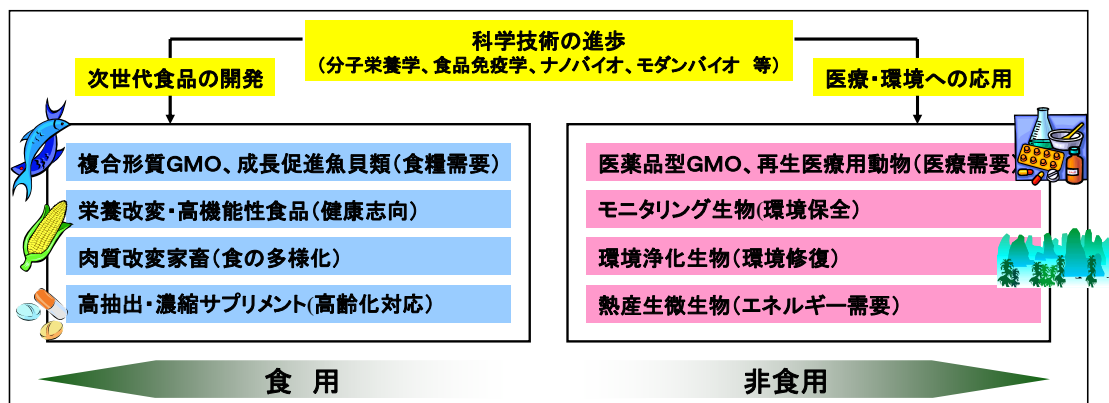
科学技術の進歩
（分子栄養学、食品免疫学、ナノバイオ、モダンバイオ　等）

次世代食品の開発

医療・環境への応用

複合形質GMO、成長促進魚貝類（食糧需要）

栄養改変・高機能性食品（健康志向）

肉質改変家畜（食の多様化）

高抽出・濃縮サプリメント(高齢化対応)

医薬品型GMO、再生医療用動物（医療需要）

モニタリング生物（環境保全）

環境浄化生物（環境修復）

熱産生微生物（エネルギー需要）

食　用

非食用